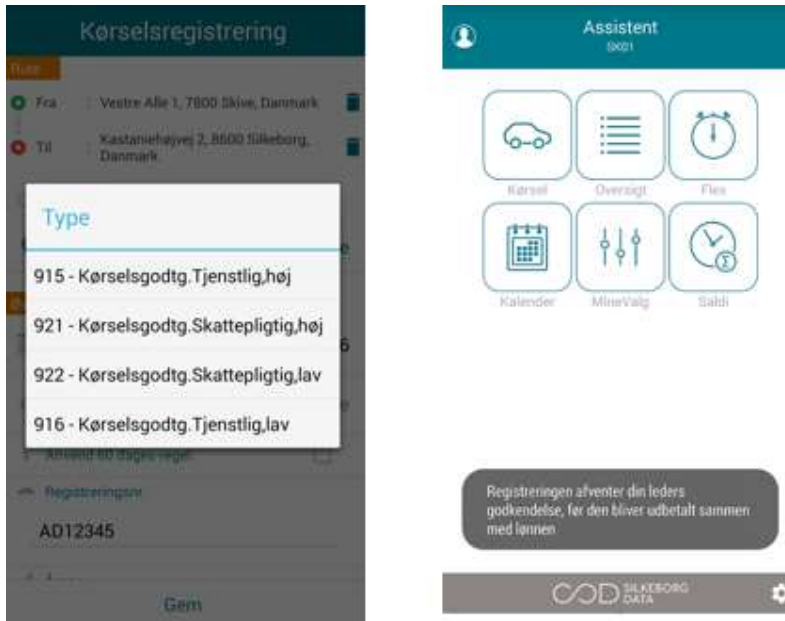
Kørselsregistrering

Rute

Fra Vestre Alle 1, 7800 Skive, Danmark

Til Kastaniehøjvej 2, 8600 Silkeborg, Danmark

Type

915 - Kørselsgodtg.Tjenstlig,høj

921 - Kørselsgodtg.Skattepligtig,høj

922 - Kørselsgodtg.Skattepligtig,lav

916 - Kørselsgodtg.Tjenstlig,lav

Anvend 60 dages regel

Registreringsnr

AD12345

Gem

Assistent
SK01

Kørsel

Oversigt

Flex

Kalender

MineValg

Saldi

Registreringen afventer din leders godkendelse, før den bliver udbetalt sammen med lønnen

SILKEBORG DATA